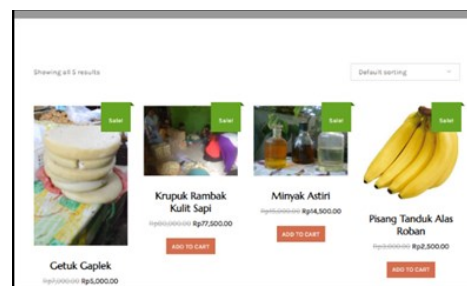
Showing all 5 results

Default sorting

Sale!

Getuk Gaplek

~~Rp7,000.00~~ Rp5,000.00

Sale!

Krupuk Rambak Kulit Sapi

~~Rp80,000.00~~ Rp77,500.00

ADD TO CART

Sale!

Minyak Astiri

~~Rp15,000.00~~ Rp14,500.00

ADD TO CART

Sale!

Pisang Tanduk Alas Roban

~~Rp3,000.00~~ Rp2,500.00

ADD TO CART